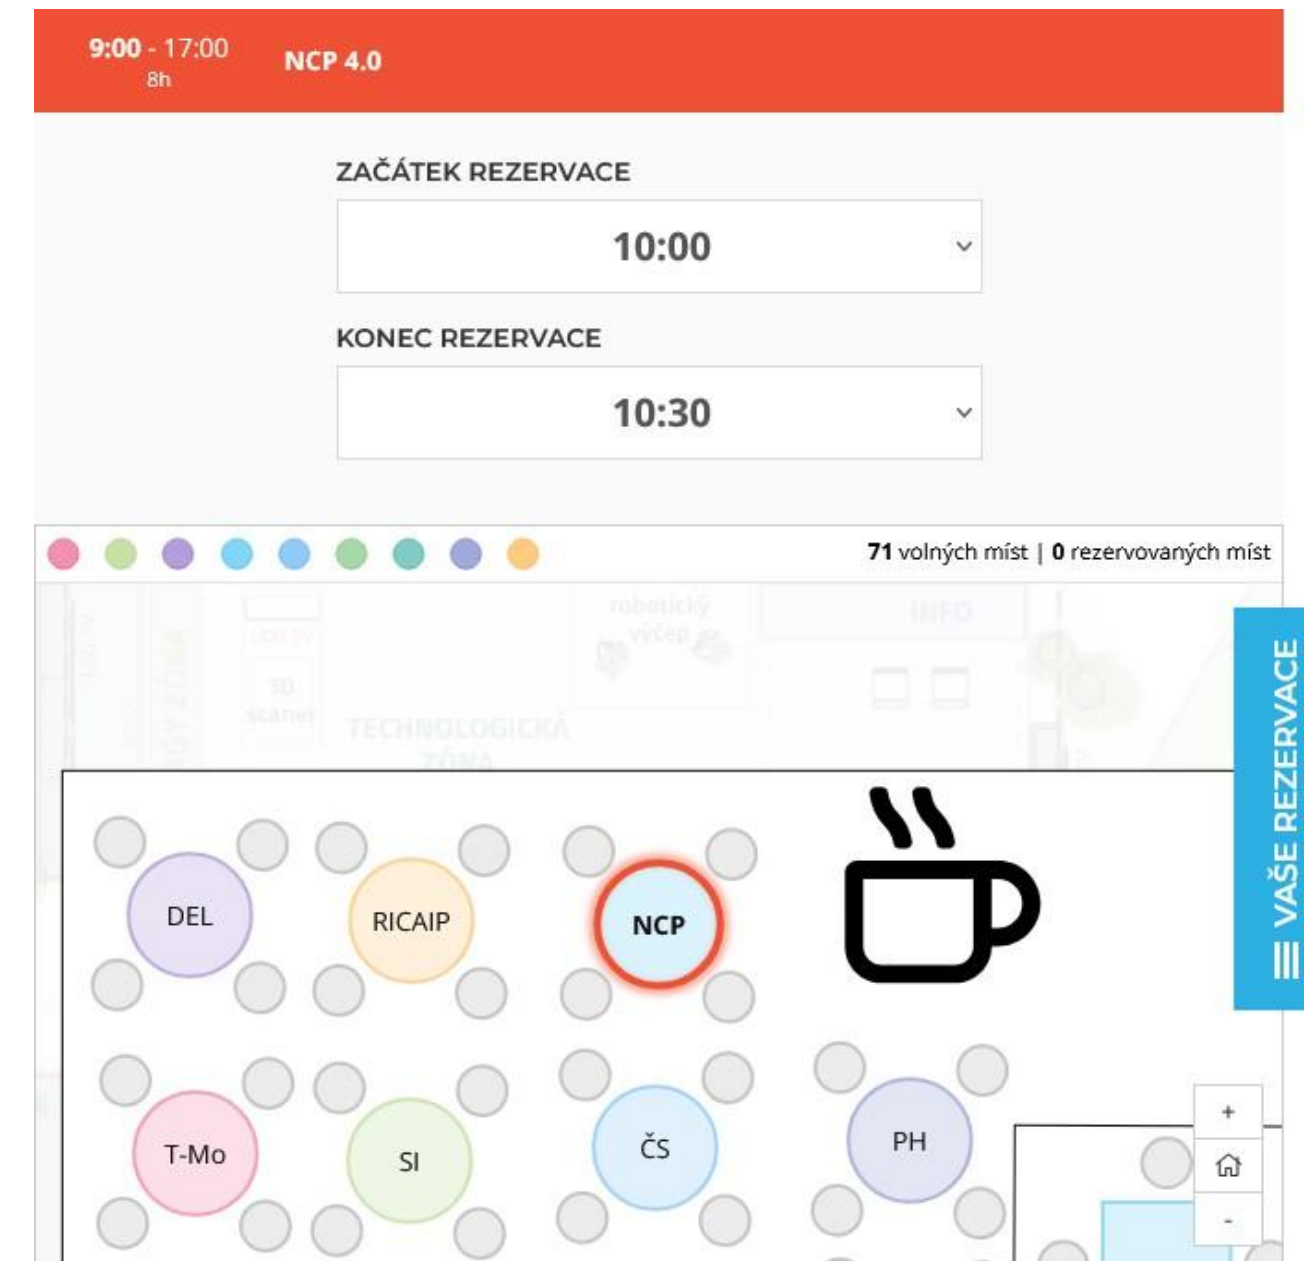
9:00 - 17:00
8h

NCP 4.0

ZAČÁTEK REZERVACE

10:00

KONEC REZERVACE

10:30

71 volných míst | 0 rezervovaných míst

robotický výčep

INFO

3D scaner

TECHNOLOGICKÁ ZÓNA

VAŠE REZERVACE

DEL

RICAIP

NCP

T-Mo

SI

ČS

PH

+

-